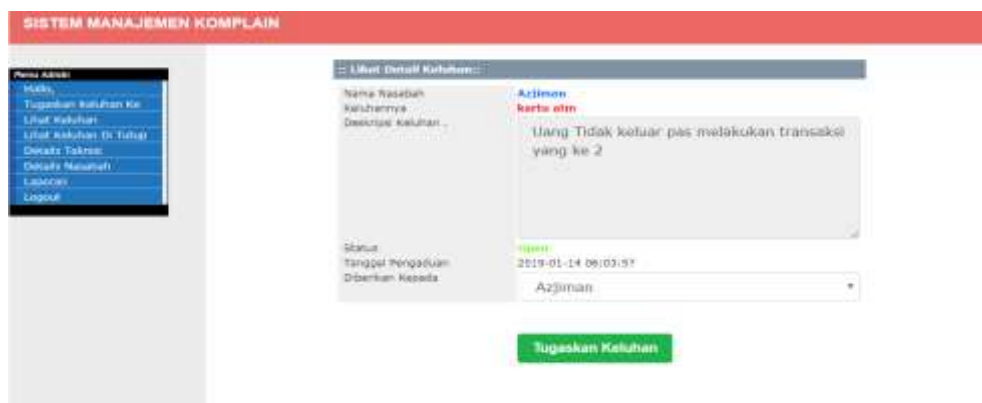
SISTEM MANAJEMEN KOMPLAIN

Menu Admin
Hallo,
Tugaskan Keluhan Ke
Lihat Keluhan
Lihat Keluhan Di Tutup
Details Teknisi
Details Nasabah
Laporan
Logout

:: Lihat Detail Keluhan::

| | |
|---|---|
| Nama Nasabah | Azjiman |
| Keluhannya | kartu atm |
| Deskripsi Keluhan | Uang Tidak keluar pas melakukan transaksi yang ke 2 |
| Status | open |
| Tanggal Pengaduan | 2019-01-14 06:03:57 |
| Diberikan Kepada | Azjiman |

Tugaskan Keluhan